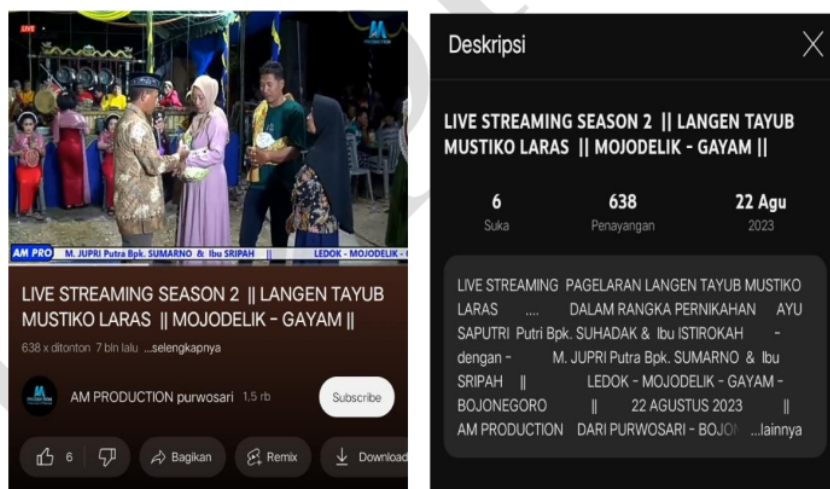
LIVE

AM PRODUCTION

AM PRO M. JUPRI Putra Bpk. SUMARNO & Ibu SRIPAH || LEDOK - MOJODELIK -

LIVE STREAMING SEASON 2 || LANGEN TAYUB MUSTIKO LARAS || MOJODELIK - GAYAM ||

638 x ditonton 7 bln lalu ...selengkapnya

AM PRODUCTION purwosari 1,5 rb

Subscribe

6 Bagikan Remix Download

Deskripsi

LIVE STREAMING SEASON 2 || LANGEN TAYUB MUSTIKO LARAS || MOJODELIK - GAYAM ||

| 6 | 638 | 22 Agu |
|---|---|---|
| Suka | Penayangan | 2023 |

LIVE STREAMING PAGELARAN LANGEN TAYUB MUSTIKO LARAS .... DALAM RANGKA PERNIKAHAN AYU SAPUTRI Putri Bpk. SUHADAK & Ibu ISTIROKAH - dengan - M. JUPRI Putra Bpk. SUMARNO & Ibu SRIPAH || LEDOK - MOJODELIK - GAYAM - BOJONEGORO || 22 AGUSTUS 2023 || AM PRODUCTION DARI PURWOSARI - BOJO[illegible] ...lainnya